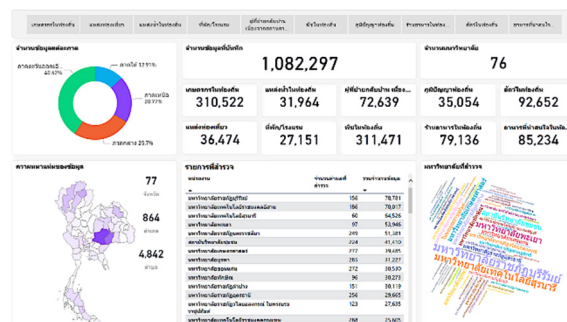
เกษตรกรในท้องถิ่น | แหล่งน้ำในท้องถิ่น | แหล่งท่องเที่ยว | ที่พัก/โรงแรม | ผู้ที่ถ่ายทอดความรู้ | พืชในท้องถิ่น | ภูมิปัญญาท้องถิ่น | ข้าวอาหาร | สัตว์ในท้องถิ่น | อาหารที่น่าสนใจ

จำนวนข้อมูลต่อภาค

ภาคใต้ 12.91%

ภาคกลาง 20.7%

ภาคตะวันออกเฉียงเหนือ 40.63%

ภาคเหนือ 25.7%

จำนวนข้อมูลทั้งหมด

1,082,297

จำนวนมหาวิทยาลัย

76

เกษตรกรในท้องถิ่น 310,522

แหล่งน้ำในท้องถิ่น 31,964

ผู้ที่ถ่ายทอดความรู้ 72,639

ภูมิปัญญาท้องถิ่น 35,054

สัตว์ในท้องถิ่น 92,652

แหล่งท่องเที่ยว 36,474

ที่พัก/โรงแรม 27,151

พืชในท้องถิ่น 311,471

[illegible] 79,136

อาหารที่น่าสนใจในท้องถิ่น 85,234

ความหนาแน่นของข้อมูล

77 จังหวัด

864 อำเภอ

4,842 ตำบล

รายการที่สำรวจ

| หน่วยงาน | จำนวนตำบลที่สำรวจ | รวมจำนวนข้อมูล |
|---|---|---|
| มหาวิทยาลัยราชภัฏบุรีรัมย์ | 156 | 78,781 |
| มหาวิทยาลัยราชภัฏ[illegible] | 166 | 70,607 |
| มหาวิทยาลัยเทคโนโลยีสุรนารี | 60 | 64,526 |
| มหาวิทยาลัยมหาสารคาม | 97 | 53,946 |
| มหาวิทยาลัยราชภัฏ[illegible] | 249 | 51,263 |
| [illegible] | 224 | 41,410 |
| มหาวิทยาลัย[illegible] | 277 | 39,485 |
| มหาวิทยาลัยบูรพา | 285 | 31,227 |
| มหาวิทยาลัย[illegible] | 272 | 30,530 |
| มหาวิทยาลัย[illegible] | 96 | 30,273 |
| มหาวิทยาลัยราชภัฏ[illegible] | 151 | 30,119 |
| มหาวิทยาลัยราชภัฏ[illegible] | 256 | 29,665 |
| มหาวิทยาลัย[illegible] | 123 | 27,635 |
| มหาวิทยาลัย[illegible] | 288 | 25,393 |

มหาวิทยาลัยที่สำรวจ

มหาวิทยาลัยราชภัฏบุรีรัมย์

มหาวิทยาลัยเทคโนโลยีสุรนารี